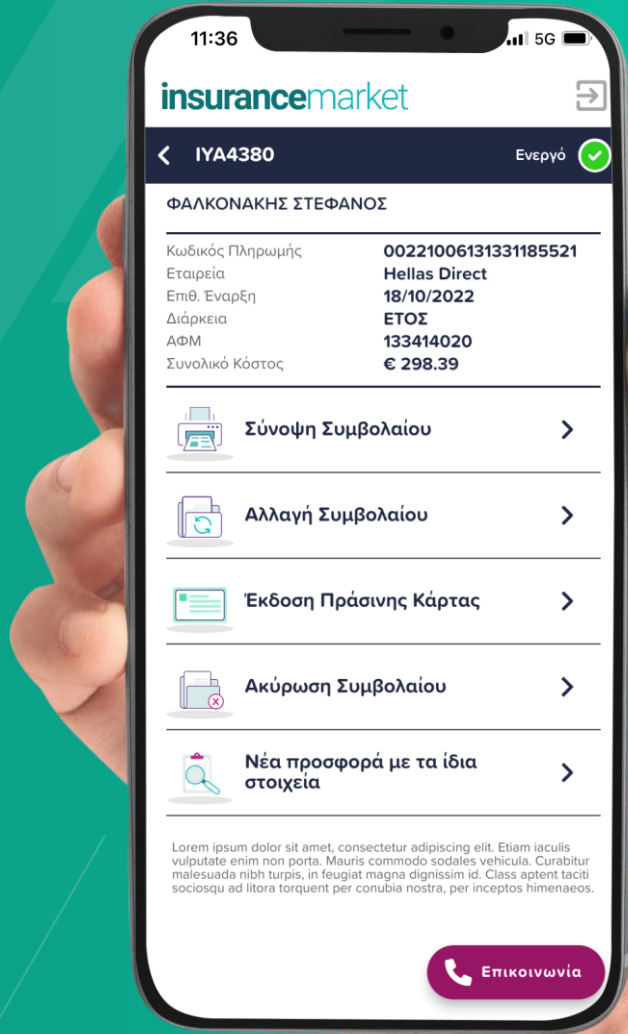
11:36 5G

insurancemarket

IYA4380 Ενεργό

ΦΑΛΚΟΝΑΚΗΣ ΣΤΕΦΑΝΟΣ

| | |
|---|---|
| Κωδικός Πληρωμής | 0022100613133118552 1 |
| Εταιρεία | Hellas Direct |
| Επιθ. Έναρξη | 18/10/2022 |
| Διάρκεια | ΕΤΟΣ |
| ΑΦΜ | 133414020 |
| Συνολικό Κόστος | € 298.39 |

Σύνοψη Συμβολαίου

Αλλαγή Συμβολαίου

Έκδοση Πράσινης Κάρτας

Ακύρωση Συμβολαίου

Νέα προσφορά με τα ίδια στοιχεία

Lorem ipsum dolor sit amet, consectetur adipiscing elit. Etiam iaculis vulputate enim non porta. Mauris commodo sodales vehicula. Curabitur malesuada nibh turpis, in feugiat magna dignissim id. Class aptent taciti sociosqu ad litora torquent per conubia nostra, per inceptos himenaeos.

Επικοινωνία